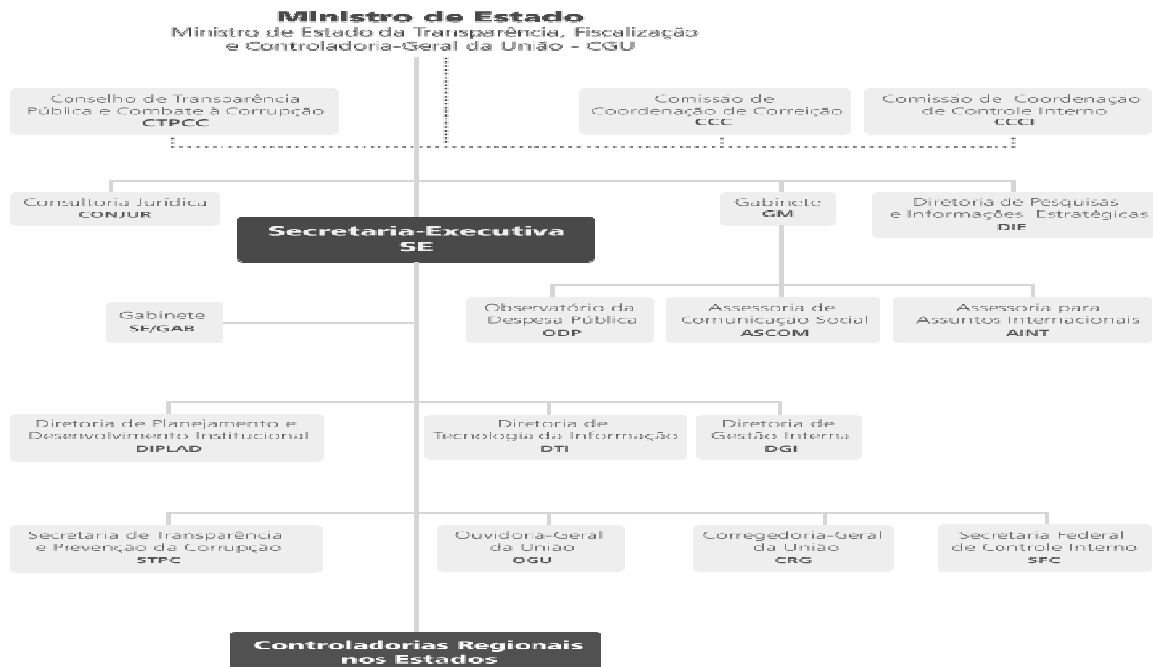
Ministro de Estado
Ministro de Estado da Transparência, Fiscalização e Controladoria-Geral da União - CGU

Conselho de Transparência Pública e Combate à Corrupção
CTPCC

Comissão de Coordenação de Correição
CCC

Comissão de Coordenação de Controle Interno
CCCI

Consultoria Jurídica
CONJUR

Gabinete
GM

Diretoria de Pesquisas e Informações Estratégicas
DIE

Secretaria-Executiva
SE

Gabinete
SE/GAB

Observatório da Despesa Pública
ODP

Assessoria de Comunicação Social
ASCOM

Assessoria para Assuntos Internacionais
AINT

Diretoria de Planejamento e Desenvolvimento Institucional
DIPLAD

Diretoria de Tecnologia da Informação
DTI

Diretoria de Gestão Interna
DGI

Secretaria de Transparência e Prevenção da Corrupção
STPC

Ouvidoria-Geral da União
OGU

Corregedoria-Geral da União
CRG

Secretaria Federal de Controle Interno
SFC

Controladorias Regionais nos Estados